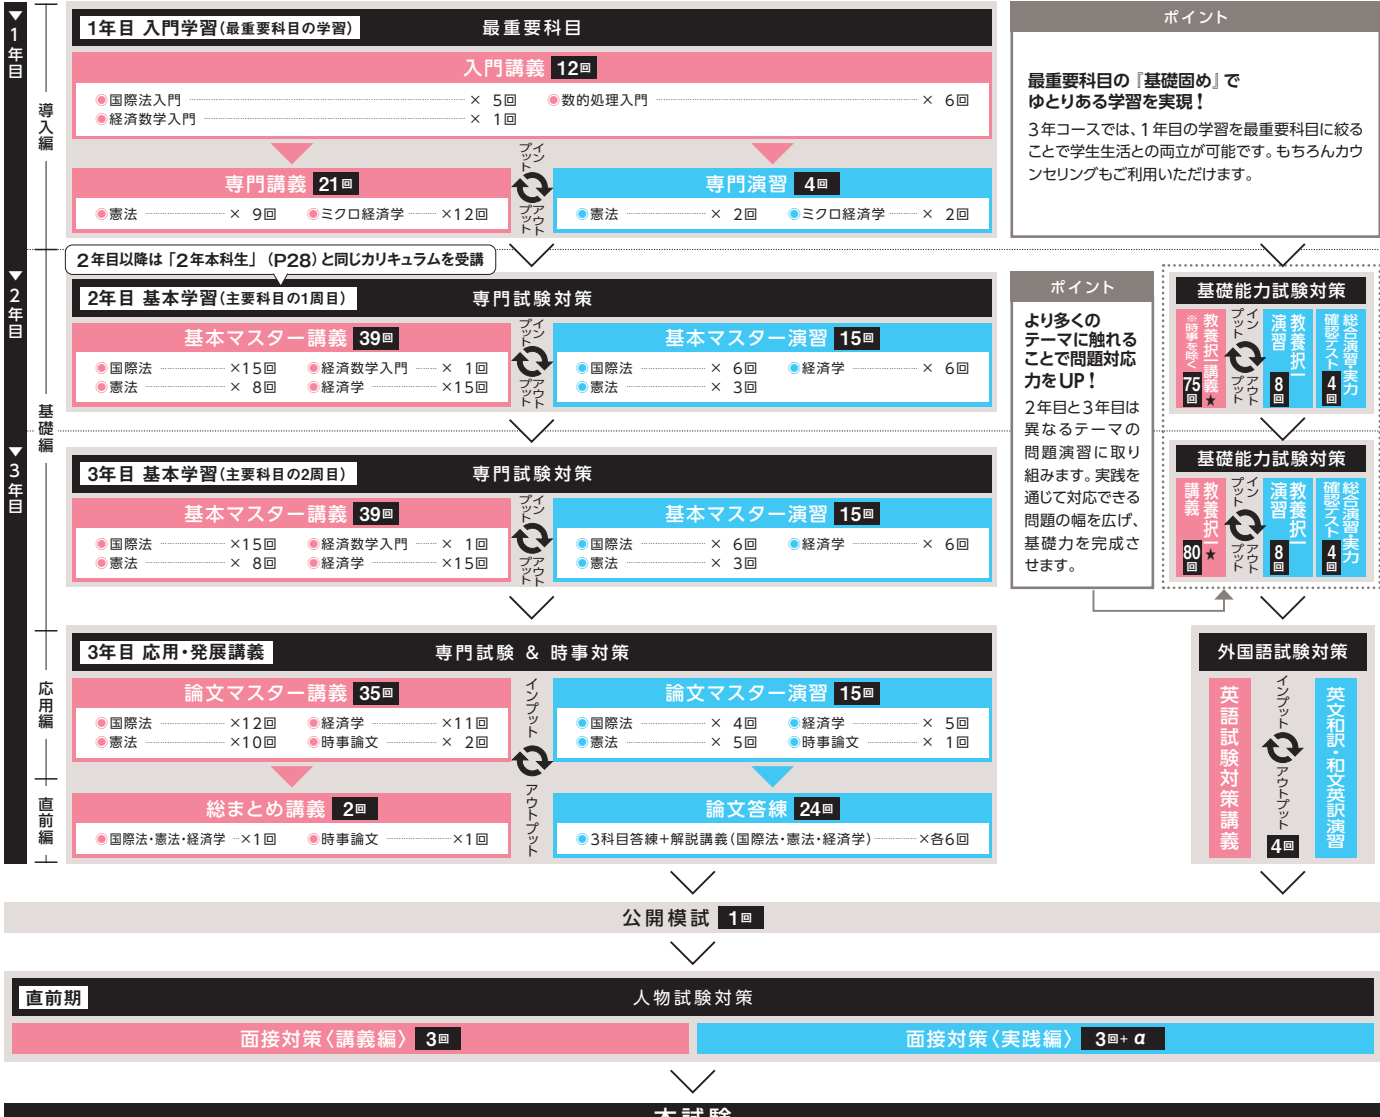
▼1年目
導入編

1年目 入門学習(最重要科目の学習)　最重要科目

入門講義 12回
●国際法入門 × 5回　●数的処理入門 × 6回
●経済数学入門 × 1回

インプット アウトプット

専門講義 21回
●憲法 × 9回　●ミクロ経済学 ×12回

専門演習 4回
●憲法 × 2回　●ミクロ経済学 × 2回

ポイント
最重要科目の『基礎固め』でゆとりある学習を実現！
3年コースでは、1年目の学習を最重要科目に絞ることで学生生活との両立が可能です。もちろんカウンセリングもご利用いただけます。

▼2年目
2年目以降は「2年本科生」(P28)と同じカリキュラムを受講

基礎編

2年目 基本学習(主要科目の1周目)　専門試験対策

基本マスター講義 39回
●国際法 ×15回　●経済数学入門 × 1回
●憲法 × 8回　●経済学 ×15回

インプット アウトプット

基本マスター演習 15回
●国際法 × 6回　●経済学 × 6回
●憲法 × 3回

ポイント
より多くのテーマに触れることで問題対応力をUP！
2年目と3年目は異なるテーマの問題演習に取り組みます。実践を通じて対応できる問題の幅を広げ、基礎力を完成させます。

基礎能力試験対策
教養択一講義 ※時事を除く 75回★
インプット アウトプット
教養択一演習 8回
総合実力確認テスト 4回

▼3年目

3年目 基本学習(主要科目の2周目)　専門試験対策

基本マスター講義 39回
●国際法 ×15回　●経済数学入門 × 1回
●憲法 × 8回　●経済学 ×15回

インプット アウトプット

基本マスター演習 15回
●国際法 × 6回　●経済学 × 6回
●憲法 × 3回

基礎能力試験対策
教養択一講義 80回★
インプット アウトプット
教養択一演習 8回
総合実力確認テスト 4回

応用編

3年目 応用・発展講義　専門試験 & 時事対策

論文マスター講義 35回
●国際法 ×12回　●経済学 ×11回
●憲法 ×10回　●時事論文 × 2回

インプット アウトプット

論文マスター演習 15回
●国際法 × 4回　●経済学 × 5回
●憲法 × 5回　●時事論文 × 1回

直前編

総まとめ講義 2回
●国際法・憲法・経済学 ×1回　●時事論文 ×1回

論文答練 24回
●3科目答練+解説講義(国際法・憲法・経済学) ×各6回

外国語試験対策
英語試験対策講義
インプット アウトプット 4回
英文和訳・和文英訳演習

公開模試 1回

直前期　人物試験対策
面接対策〈講義編〉 3回
面接対策〈実践編〉 3回+ α

本試験